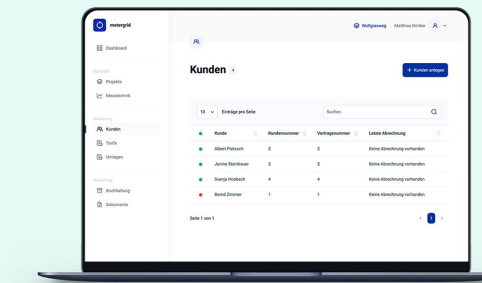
metergrid

Dashboard

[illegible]

Projekte

Messtechnik

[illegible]

Kunden

Tarife

Umlagen

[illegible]

Buchhaltung

Dokumente

Hilfsbereich

Matthias Brinker

Kunden 4

+ Kunden anlegen

10 Einträge pro Seite

Suchen

| | Kunde | Kundennummer | Vertragsnummer | Letzte Abrechnung |
|---|---|---|---|---|
| ● | Albert Pietzsch | 2 | 2 | Keine Abrechnung vorhanden |
| ● | Janine Steinbauer | 3 | 3 | Keine Abrechnung vorhanden |
| ● | Svenja Hosbach | 4 | 4 | Keine Abrechnung vorhanden |
| ● | Bernd Zimmer | 1 | 1 | Keine Abrechnung vorhanden |

Seite 1 von 1

1